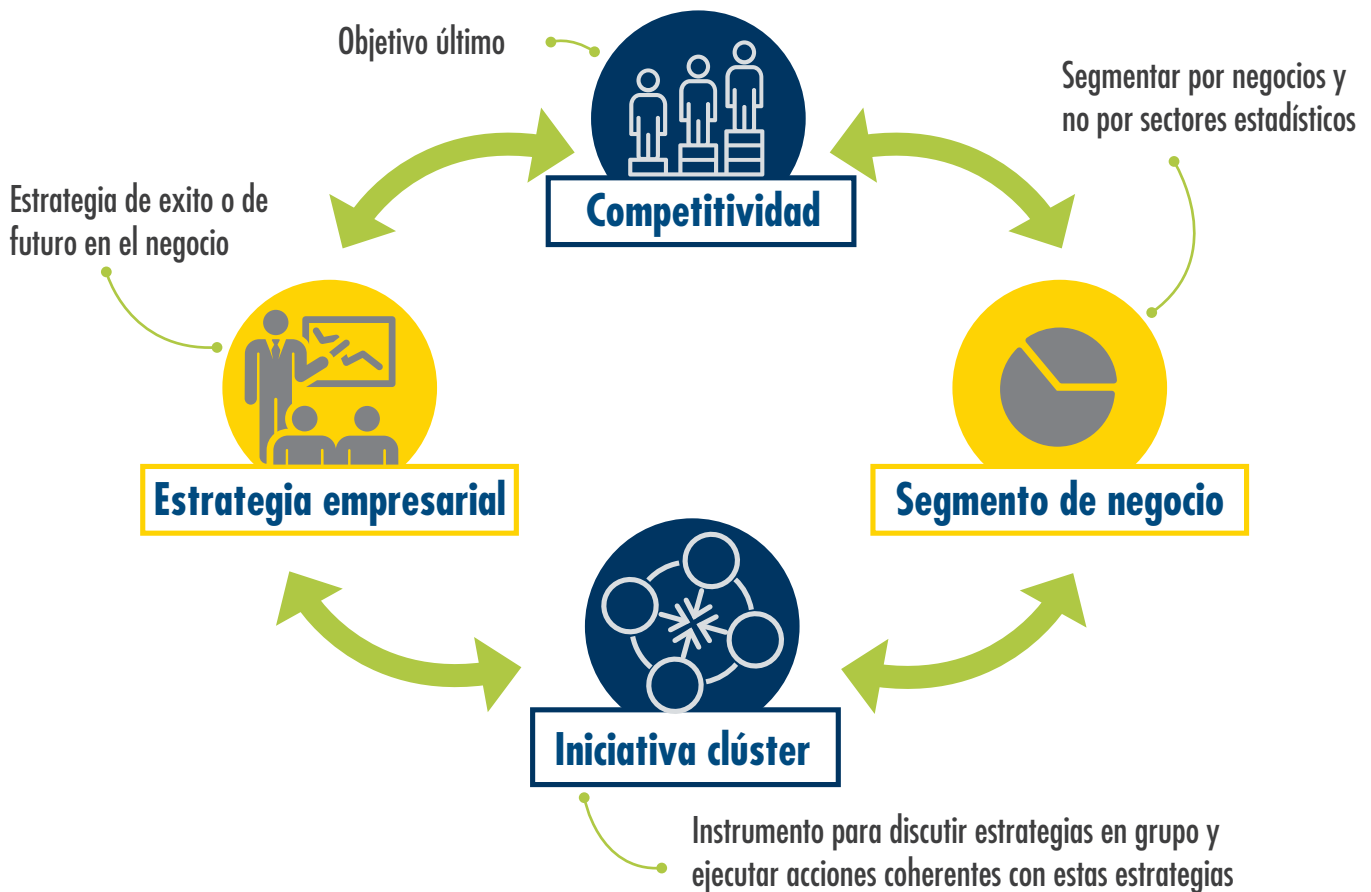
Objetivo último

Competitividad

Segmentar por negocios y no por sectores estadísticos

Estrategia de exito o de futuro en el negocio

Estrategia empresarial

Segmento de negocio

Iniciativa clúster

Instrumento para discutir estrategias en grupo y ejecutar acciones coherentes con estas estrategias